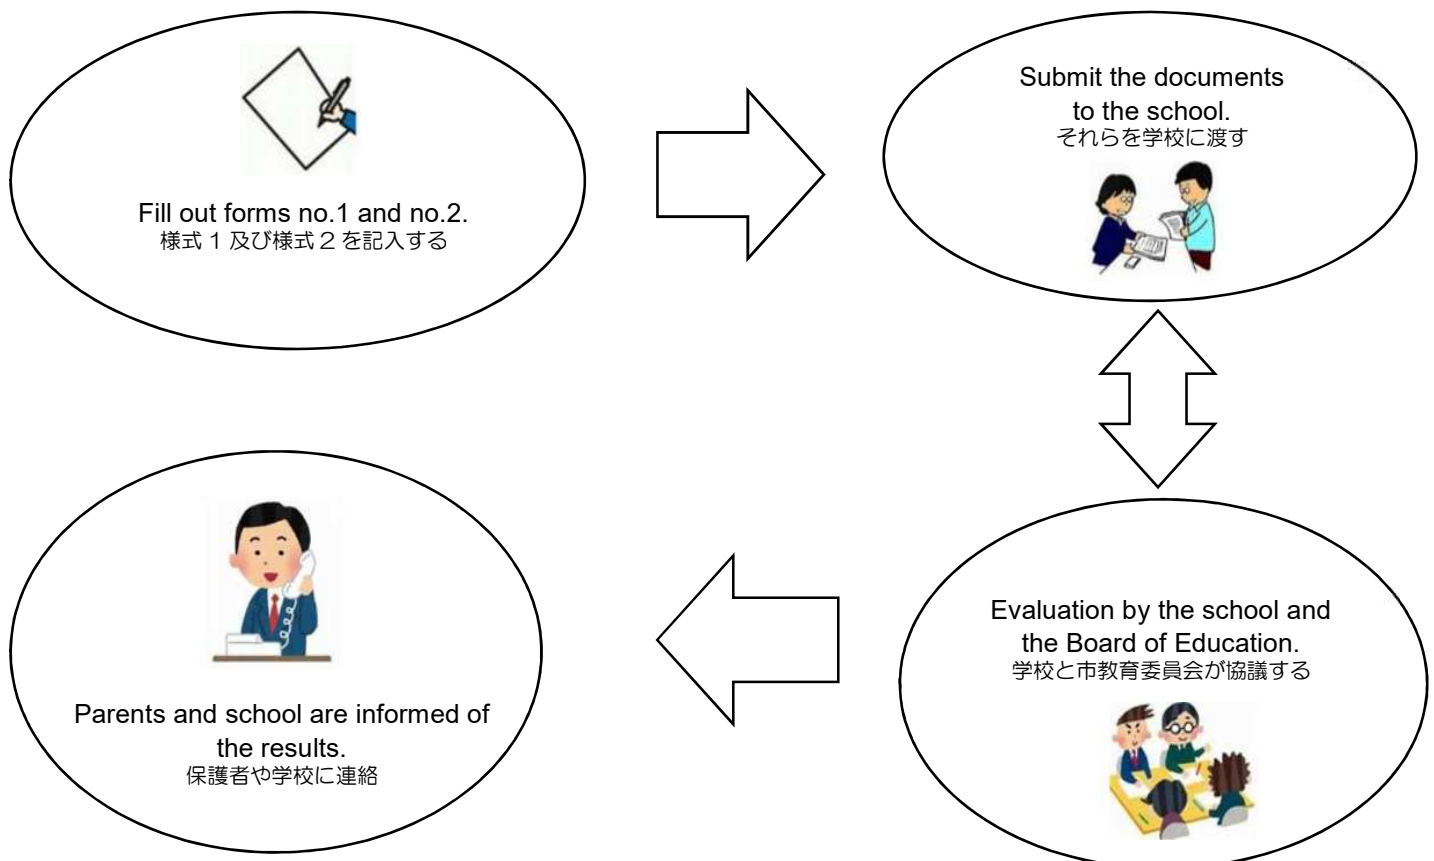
Fill out forms no.1 and no.2.
様式１及び様式２を記入する

Submit the documents to the school.
それらを学校に渡す

Evaluation by the school and the Board of Education.
学校と市教育委員会が協議する

Parents and school are informed of the results.
保護者や学校に連絡